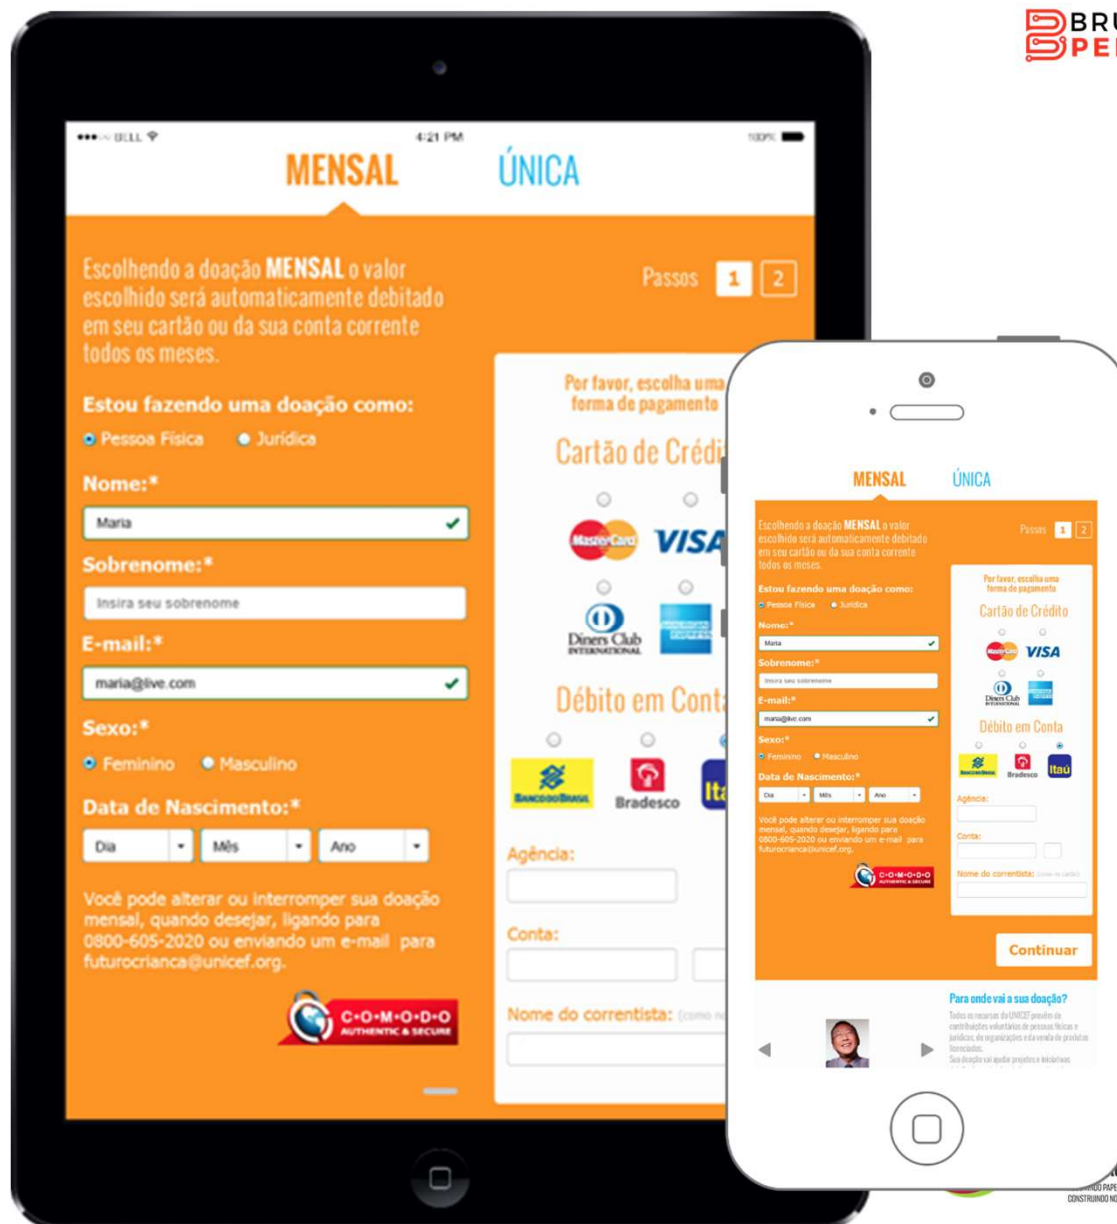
BRU
PE

●●●○○ BELL 4:21 PM 100%

MENSAL ÚNICA

Escolhendo a doação MENSAL o valor escolhido será automaticamente debitado em seu cartão ou da sua conta corrente todos os meses.

Passos 1 2

Estou fazendo uma doação como:
Pessoa Física Jurídica

Nome:*
Maria

Sobrenome:*
Insira seu sobrenome

E-mail:*
maria@live.com

Sexo:*
Feminino Masculino

Data de Nascimento:*
Dia Mês Ano

Você pode alterar ou interromper sua doação mensal, quando desejar, ligando para 0800-605-2020 ou enviando um e-mail para futurocrianca@unicef.org.

C·O·M·O·D·O AUTHENTIC & SECURE

Por favor, escolha uma forma de pagamento

Cartão de Crédi

MasterCard VISA

Diners Club INTERNATIONAL

Débito em Cont

Banco do Brasil Bradesco Ita

Agência:

Conta:

Nome do correntista: (como n

MENSAL ÚNICA

Escolhendo a doação MENSAL o valor escolhido será automaticamente debitado em seu cartão ou da sua conta corrente todos os meses.

Passos 1 2

Estou fazendo uma doação como:
Pessoa Física Jurídica

Nome:*
Maria

Sobrenome:*
Insira seu sobrenome

E-mail:*
maria@live.com

Sexo:*
Feminino Masculino

Data de Nascimento:*
Dia Mês Ano

Você pode alterar ou interromper sua doação mensal, quando desejar, ligando para 0800-605-2020 ou enviando um e-mail para futurocrianca@unicef.org.

C·O·M·O·D·O AUTHENTIC & SECURE

Por favor, escolha uma forma de pagamento

Cartão de Crédito

MasterCard VISA

Diners Club INTERNATIONAL

Débito em Conta

Banco do Brasil Bradesco Itaú

Agência:

Conta:

Nome do correntista: (como no cartão)

Continuar

Para onde vai a sua doação?

Todos os recursos do UNICEF provêm de contribuições voluntárias de pessoas físicas e jurídicas, de organizações e da venda de produtos licenciados.
Sua doação vai ajudar projetos e iniciativas

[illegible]NDO PAPE
CONSTRUINDO NO